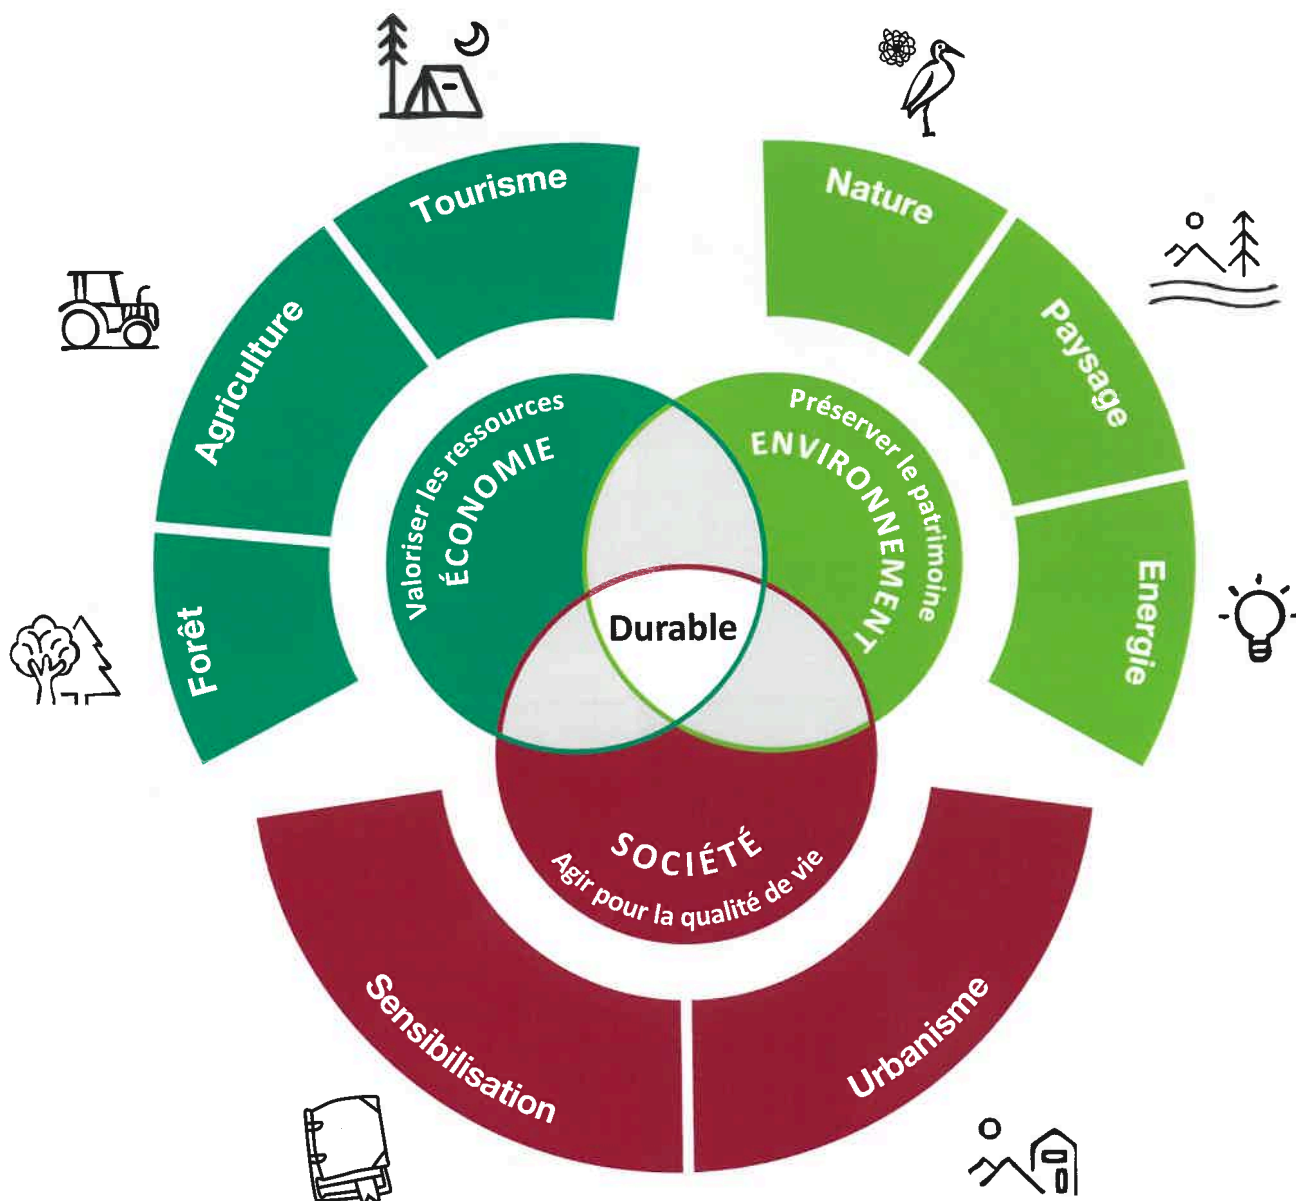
Tourisme

Agriculture

Forêt

Nature

Paysage

Energie

Valoriser les ressources
ÉCONOMIE

Préserver le patrimoine
ENVIRONNEMENT

Durable

SOCIÉTÉ
Agir pour la qualité de vie

Sensibilisation

Urbanisme